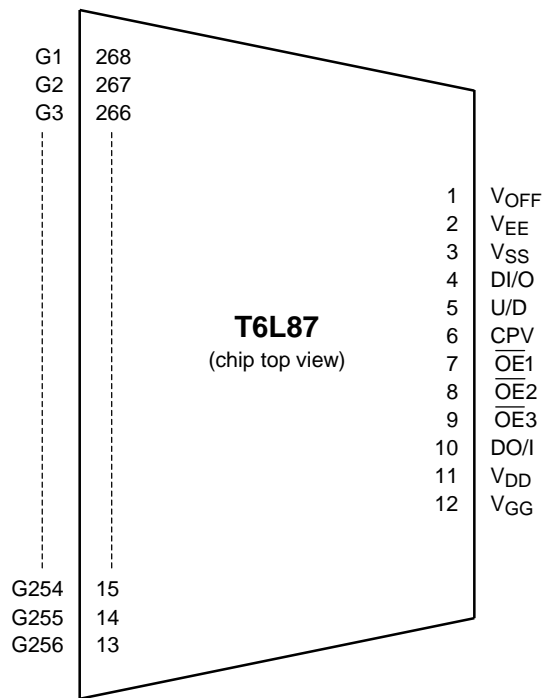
G1 268
G2 267
G3 266

G254 15
G255 14
G256 13

**T6L87**
(chip top view)

1 $V_{OFF}$
2 $V_{EE}$
3 $V_{SS}$
4 DI/O
5 U/D
6 CPV
7 $\overline{OE}1$
8 $\overline{OE}2$
9 $\overline{OE}3$
10 DO/I
11 $V_{DD}$
12 $V_{GG}$